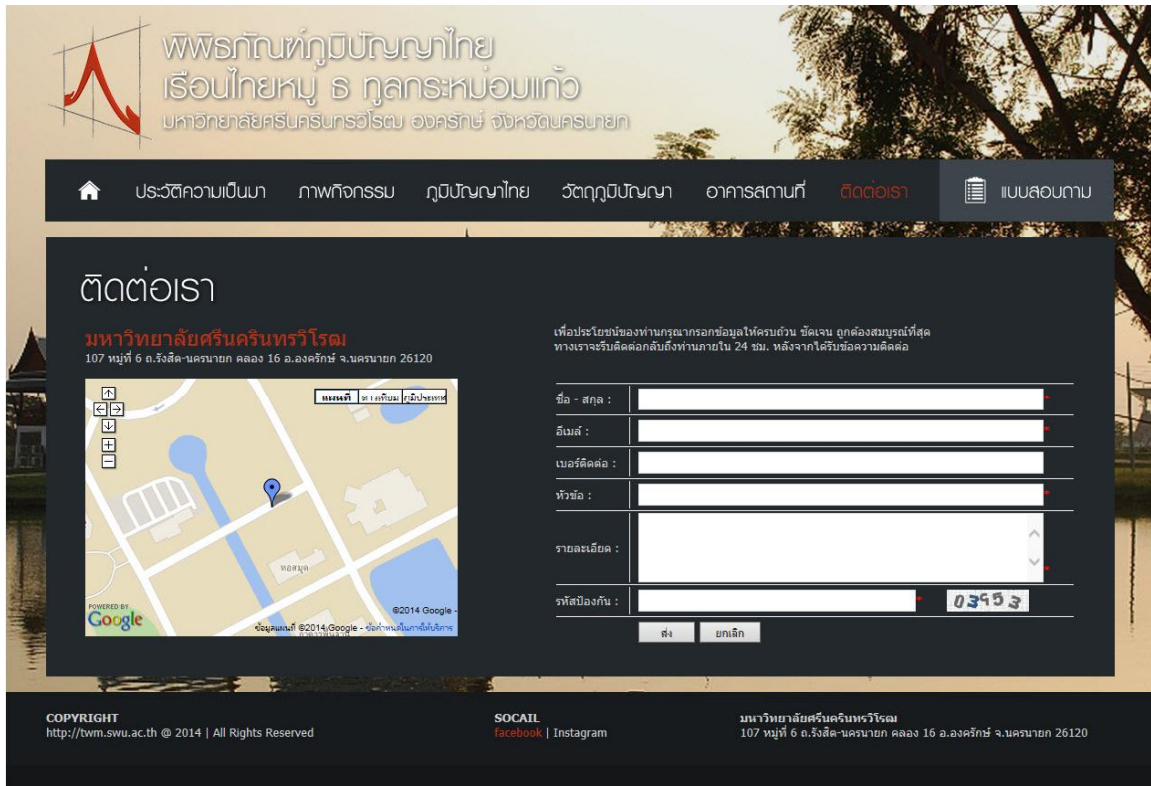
พิพิธภัณฑ์ภูมิปัญญาไทย
เรือนไทยหมู่ ธ ทูลกระหม่อมแก้ว
มหาวิทยาลัยศรีนครินทรวิโรฒ องครักษ์ จังหวัดนครนายก

ประวัติความเป็นมา ภาพกิจกรรม ภูมิปัญญาไทย วัตถุภูมิปัญญา อาคารสถานที่ ติดต่อเรา แบบสอบถาม

ติดต่อเรา

มหาวิทยาลัยศรีนครินทรวิโรฒ
107 หมู่ที่ 6 ถ.รังสิต-นครนายก คลอง 16 อ.องครักษ์ จ.นครนายก 26120

แผนที่ ดาวเทียม ภูมิประเทศ
หอสมุด
POWERED BY Google
©2014 Google
ข้อมูลแผนที่ ©2014 Google - ข้อกำหนดในการให้บริการ

เพื่อประโยชน์ของท่านกรุณากรอกข้อมูลให้ครบถ้วน ชัดเจน ถูกต้องสมบูรณ์ที่สุด
ทางเราจะรีบติดต่อกลับถึงท่านภายใน 24 ชม. หลังจากได้รับข้อความติดต่อ

ชื่อ - สกุล :
อีเมล์ :
เบอร์ติดต่อ :
หัวข้อ :
รายละเอียด :
รหัสป้องกัน :
03953
ส่ง ยกเลิก

COPYRIGHT
http://twm.swu.ac.th @ 2014 | All Rights Reserved

SOCAIL
facebook | Instagram

มหาวิทยาลัยศรีนครินทรวิโรฒ
107 หมู่ที่ 6 ถ.รังสิต-นครนายก คลอง 16 อ.องครักษ์ จ.นครนายก 26120